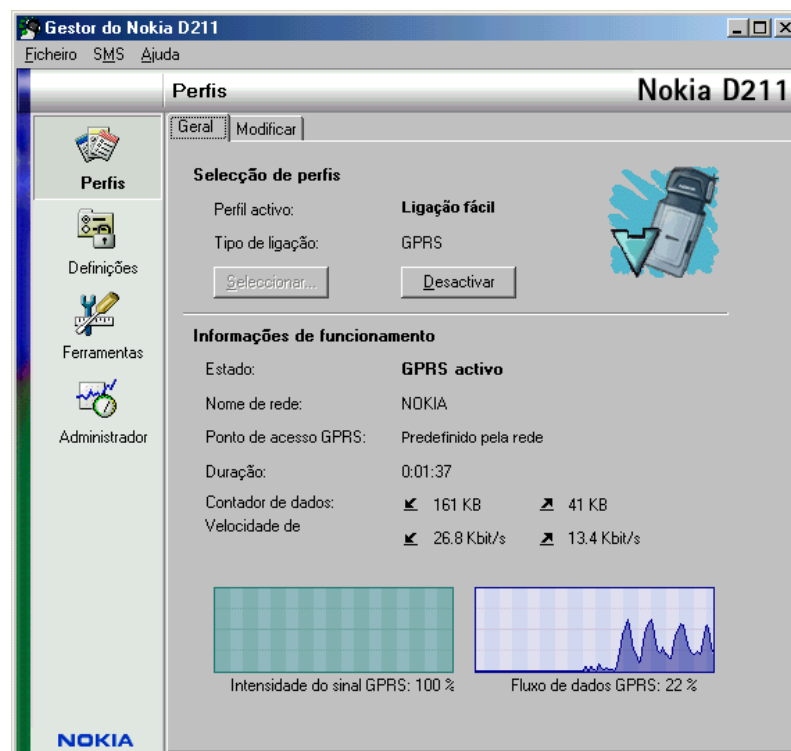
Gestor do Nokia D211

Ficheiro SMS Ajuda

Perfis

Nokia D211

Perfis

Definições

Ferramentas

Administrador

Geral | Modificar

Selecção de perfis

Perfil activo: Ligação fácil

Tipo de ligação: GPRS

Seleccionar... Desactivar

Informações de funcionamento

Estado: GPRS activo

Nome de rede: NOKIA

Ponto de acesso GPRS: Predefinido pela rede

Duração: 0:01:37

Contador de dados: 161 KB 41 KB

Velocidade de 26.8 Kbit/s 13.4 Kbit/s

Intensidade do sinal GPRS: 100 %

Fluxo de dados GPRS: 22 %

NOKIA